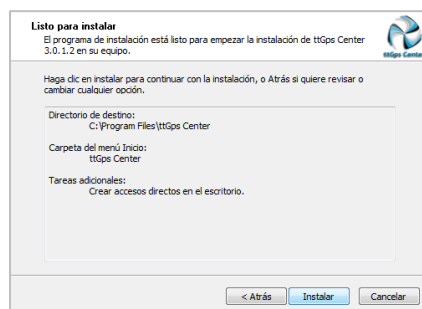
Listo para instalar
El programa de instalación está listo para empezar la instalación de ttGps Center 3.0.1.2 en su equipo.

ttGps Center

Haga clic en instalar para continuar con la instalación, o Atrás si quiere revisar o cambiar cualquier opción.

Directorio de destino:
C:\Program Files\ttGps Center

Carpeta del menú Inicio:
ttGps Center

Tareas adicionales:
Crear accesos directos en el escritorio.

< Atrás
Instalar
Cancelar